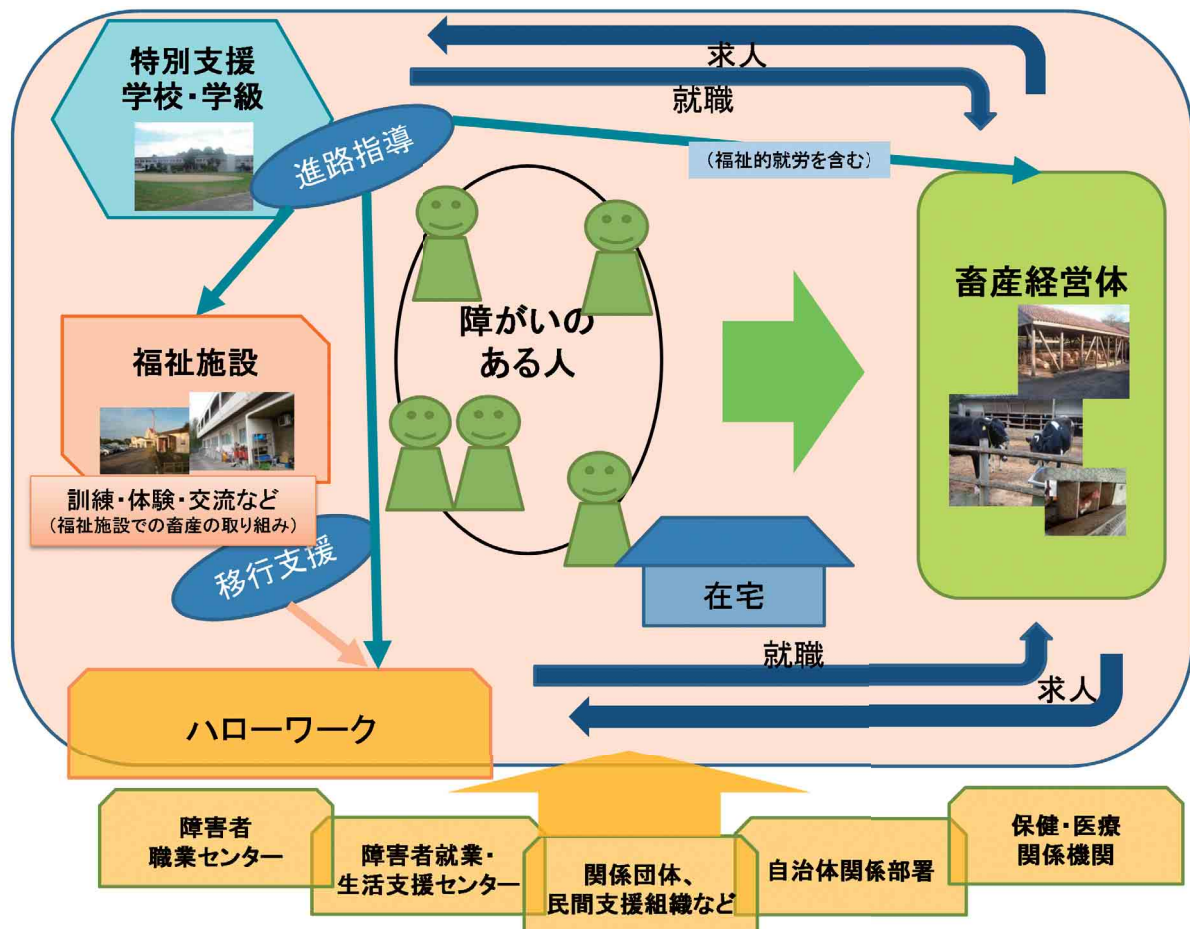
特別支援
学校・学級

求人

就職

進路指導

（福祉的就労を含む）

畜産経営体

障がいの
ある人

福祉施設

訓練・体験・交流など
（福祉施設での畜産の取り組み）

移行支援

在宅

就職

求人

ハローワーク

障害者
職業センター

障害者就業・
生活支援センター

関係団体、
民間支援組織など

自治体関係部署

保健・医療
関係機関